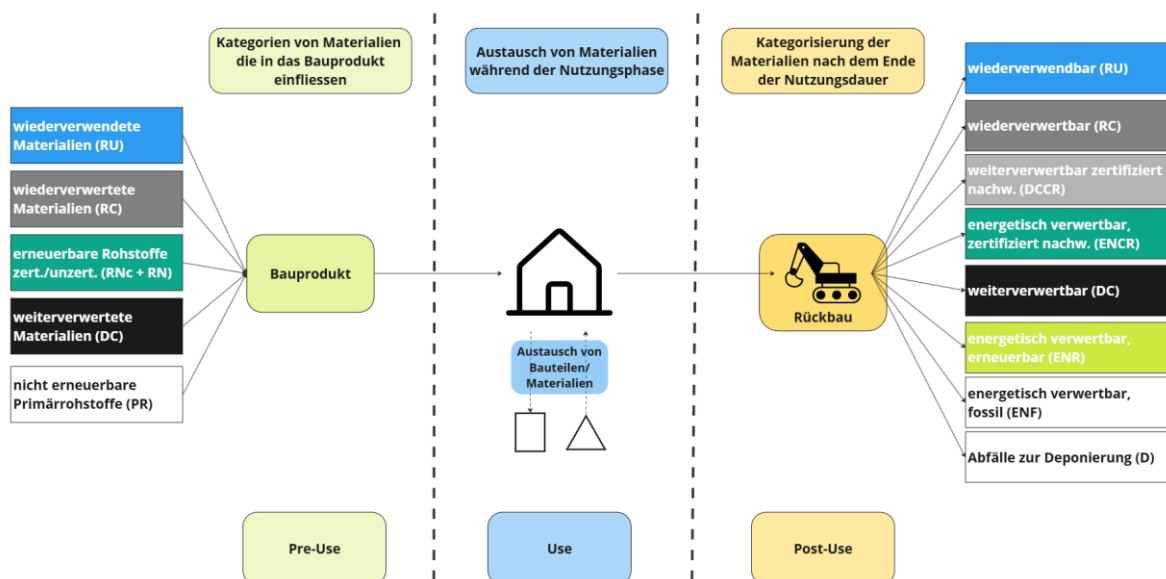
Kategorien von Materialien die in das Bauprodukt einfliessen

Austausch von Materialien während der Nutzungsphase

Kategorisierung der Materialien nach dem Ende der Nutzungsdauer

wiederverwendete Materialien (RU)

wiederverwertete Materialien (RC)

erneuerbare Rohstoffe zert./unzert. (RNc + RN)

weiterverwertete Materialien (DC)

nicht erneuerbare Primärrohstoffe (PR)

Bauprodukt

Austausch von Bauteilen/ Materialien

Rückbau

wiederverwendbar (RU)

wiederverwertbar (RC)

weiterverwertbar zertifiziert nachw. (DCCR)

energetisch verwertbar, zertifiziert nachw. (ENCR)

weiterverwertbar (DC)

energetisch verwertbar, erneuerbar (ENR)

energetisch verwertbar, fossil (ENF)

Abfälle zur Deponierung (D)

Pre-Use

Use

Post-Use